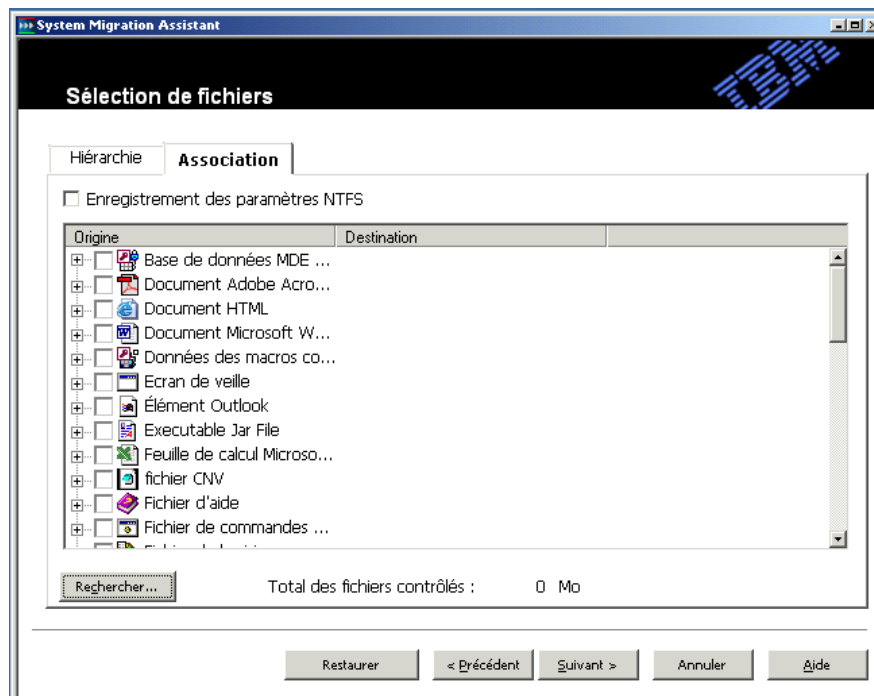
System Migration Assistant

Sélection de fichiers

IBM

Hiérarchie
Association

☐ Enregistrement des paramètres NTFS

| Origine | Destination |
|---|---|
| Base de données MDE ... | |
| Document Adobe Acro... | |
| Document HTML | |
| Document Microsoft W... | |
| Données des macros co... | |
| Ecran de veille | |
| Élément Outlook | |
| Executable Jar File | |
| Feuille de calcul Microso... | |
| fichier CNV | |
| Fichier d'aide | |
| Fichier de commandes ... | |
| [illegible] | |

Rechercher...

Total des fichiers contrôlés : 0 Mo

Restaurer
< Précédent
Suivant >
Annuler
Aide